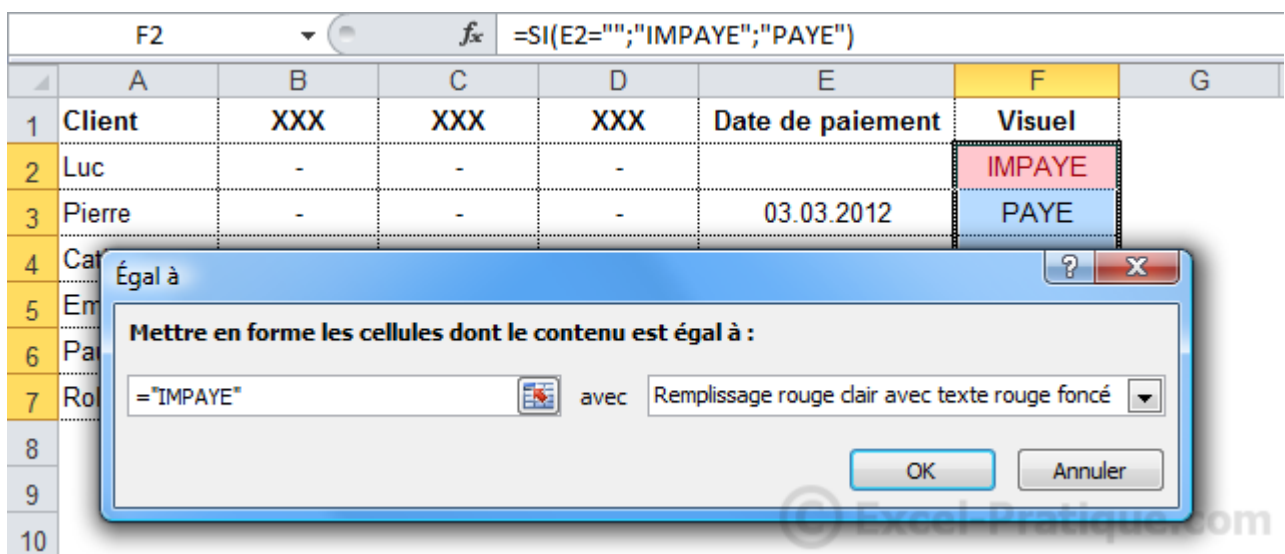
F2 $f_x$ =SI(E2="";"IMPAYE";"PAYE")

| | A | B | C | D | E | F | G |
|---|---|---|---|---|---|---|---|
| 1 | Client | XXX | XXX | XXX | Date de paiement | Visuel | |
| 2 | Luc | - | - | - | | IMPAYE | |
| 3 | Pierre | - | - | - | 03.03.2012 | PAYE | |
| 4 | Cat | | | | | | |
| 5 | Em | | | | | | |
| 6 | Pa | | | | | | |
| 7 | Rol | | | | | | |
| 8 | | | | | | | |
| 9 | | | | | | | |
| 10 | | | | | | | |

Égal à

Mettre en forme les cellules dont le contenu est égal à :

="IMPAYE" avec Remplissage rouge clair avec texte rouge foncé

OK Annuler

© Excel-Pratique.com